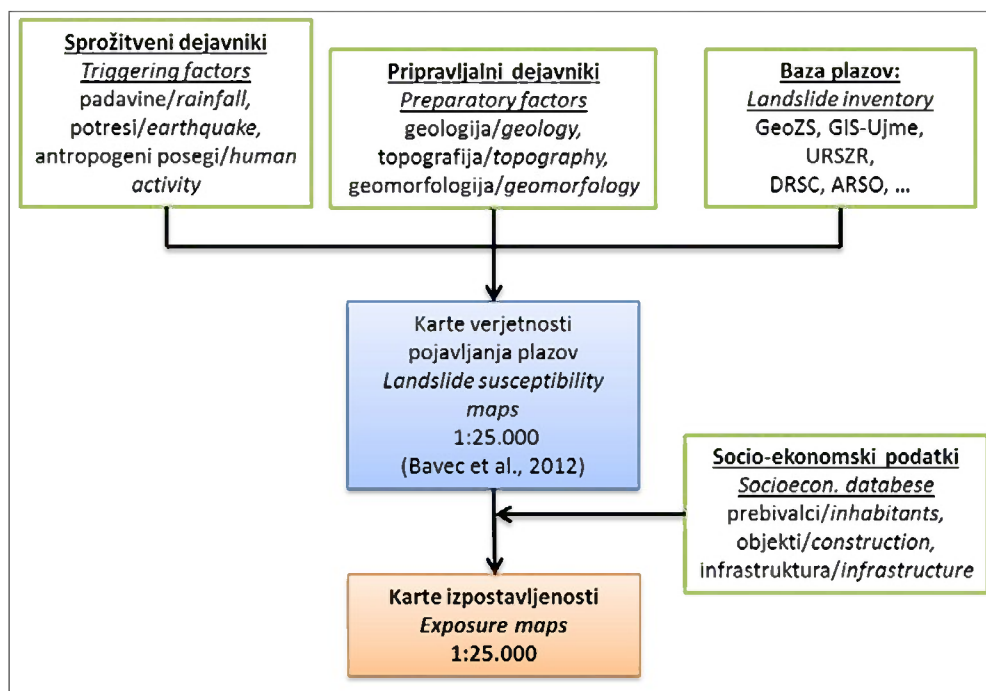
Sprožitveni dejavniki
Triggering factors
padavine/rainfall, potresi/earthquake, antropogeni posegi/human activity

Pripravljalni dejavniki
Preparatory factors
geologija/geology, topografija/topography, geomorfologija/geomorfology

Baza plazov:
Landslide inventory
GeoZS, GIS-Ujme, URSZR, DRSC, ARSO, …

Karte verjetnosti pojavljanja plazov
Landslide susceptibility maps
1:25.000
(Bavec et al., 2012)

Socio-ekonomski podatki
Socioecon. databese
prebivalci/inhabitants, objekti/construction, infrastruktura/infrastructure

Karte izpostavljenosti
Exposure maps
1:25.000